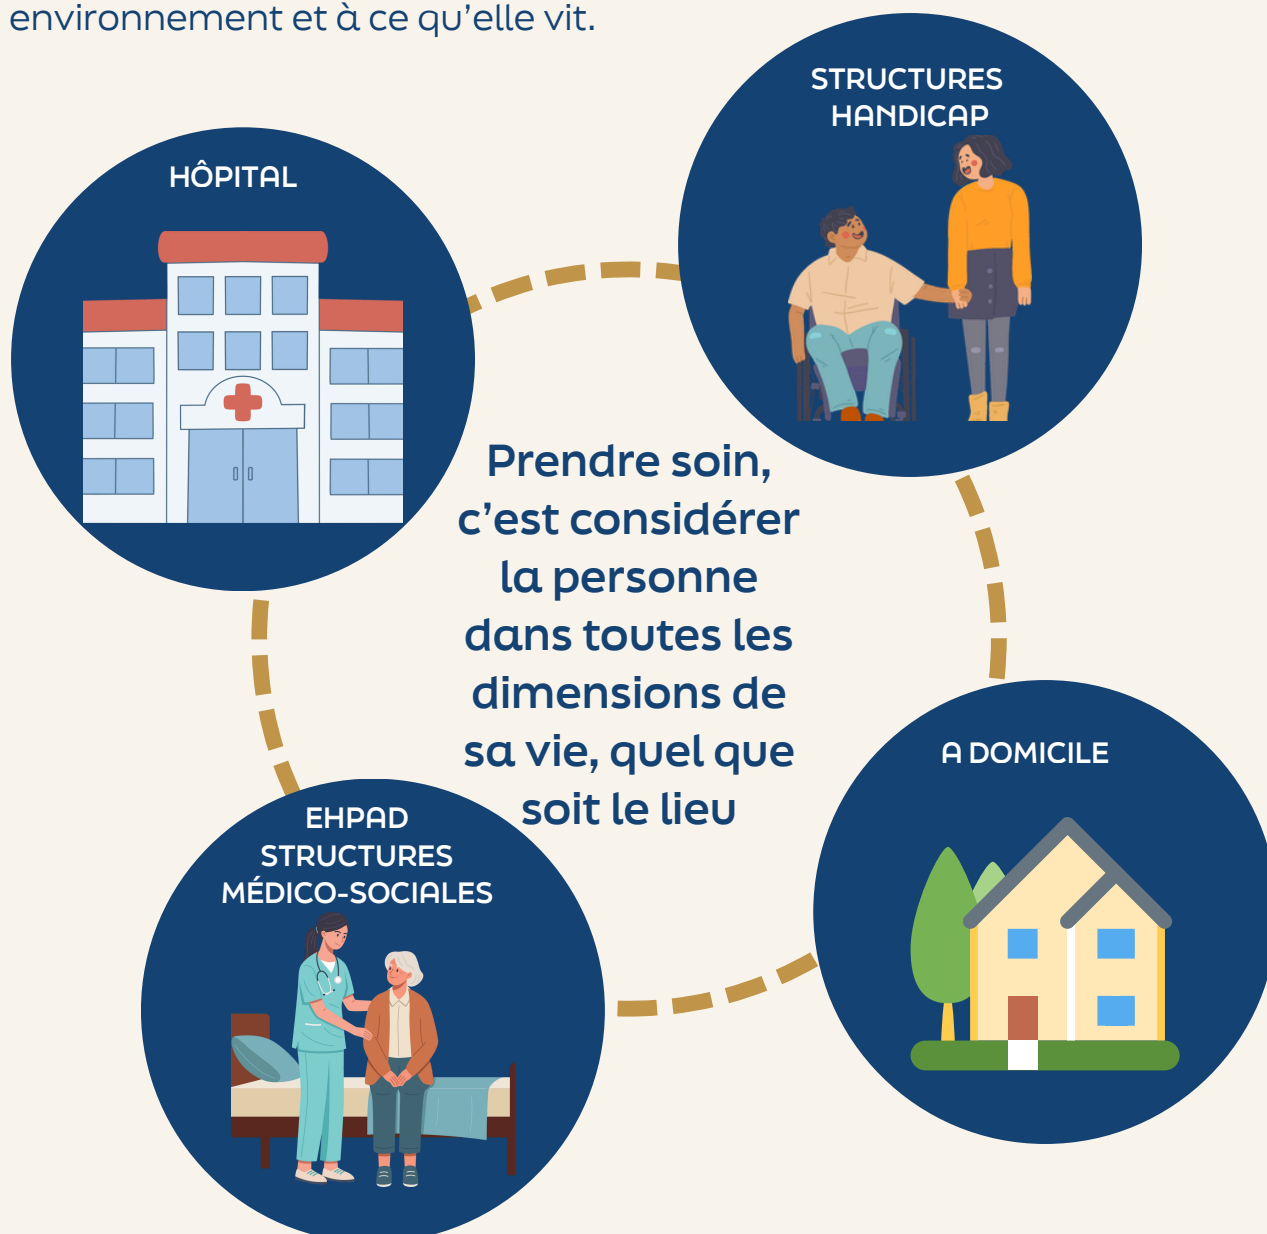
environnement et à ce qu'elle vit.

STRUCTURES HANDICAP

HÔPITAL

Prendre soin, c'est considérer la personne dans toutes les dimensions de sa vie, quel que soit le lieu

A DOMICILE

EHPAD
STRUCTURES MÉDICO-SOCIALES